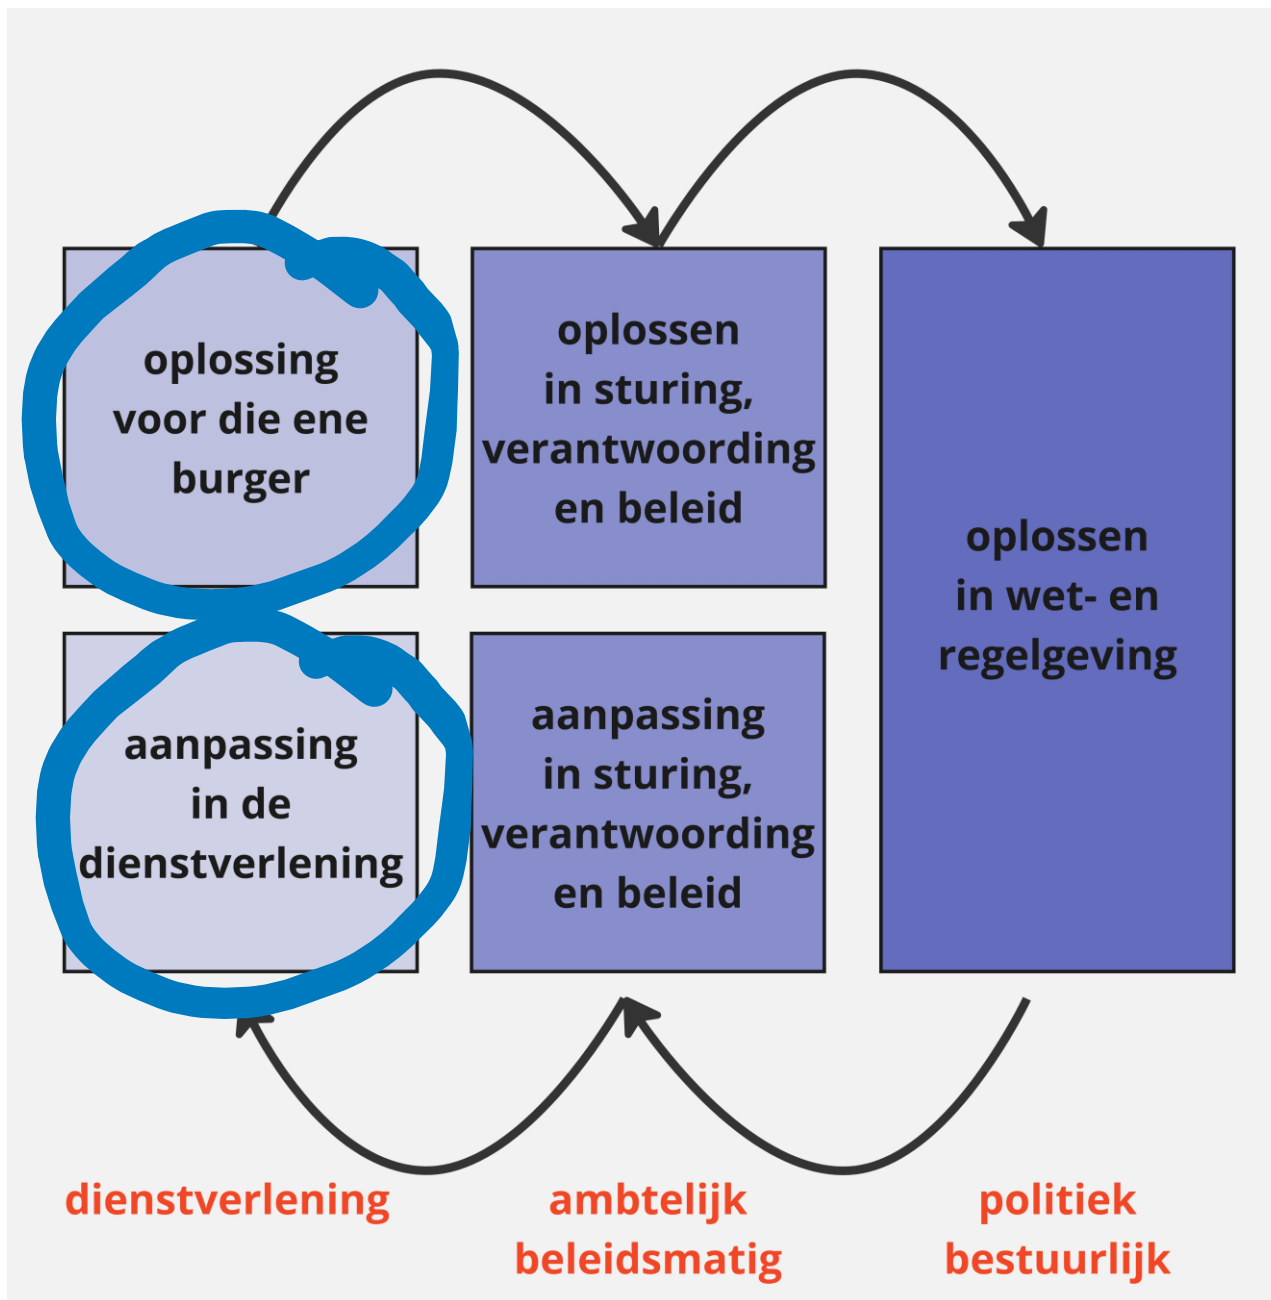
oplossing voor die ene burger

oplossen in sturing, verantwoording en beleid

oplossen in wet- en regelgeving

aanpassing in de dienstverlening

aanpassing in sturing, verantwoording en beleid

dienstverlening

ambtelijk beleidsmatig

politiek bestuurlijk